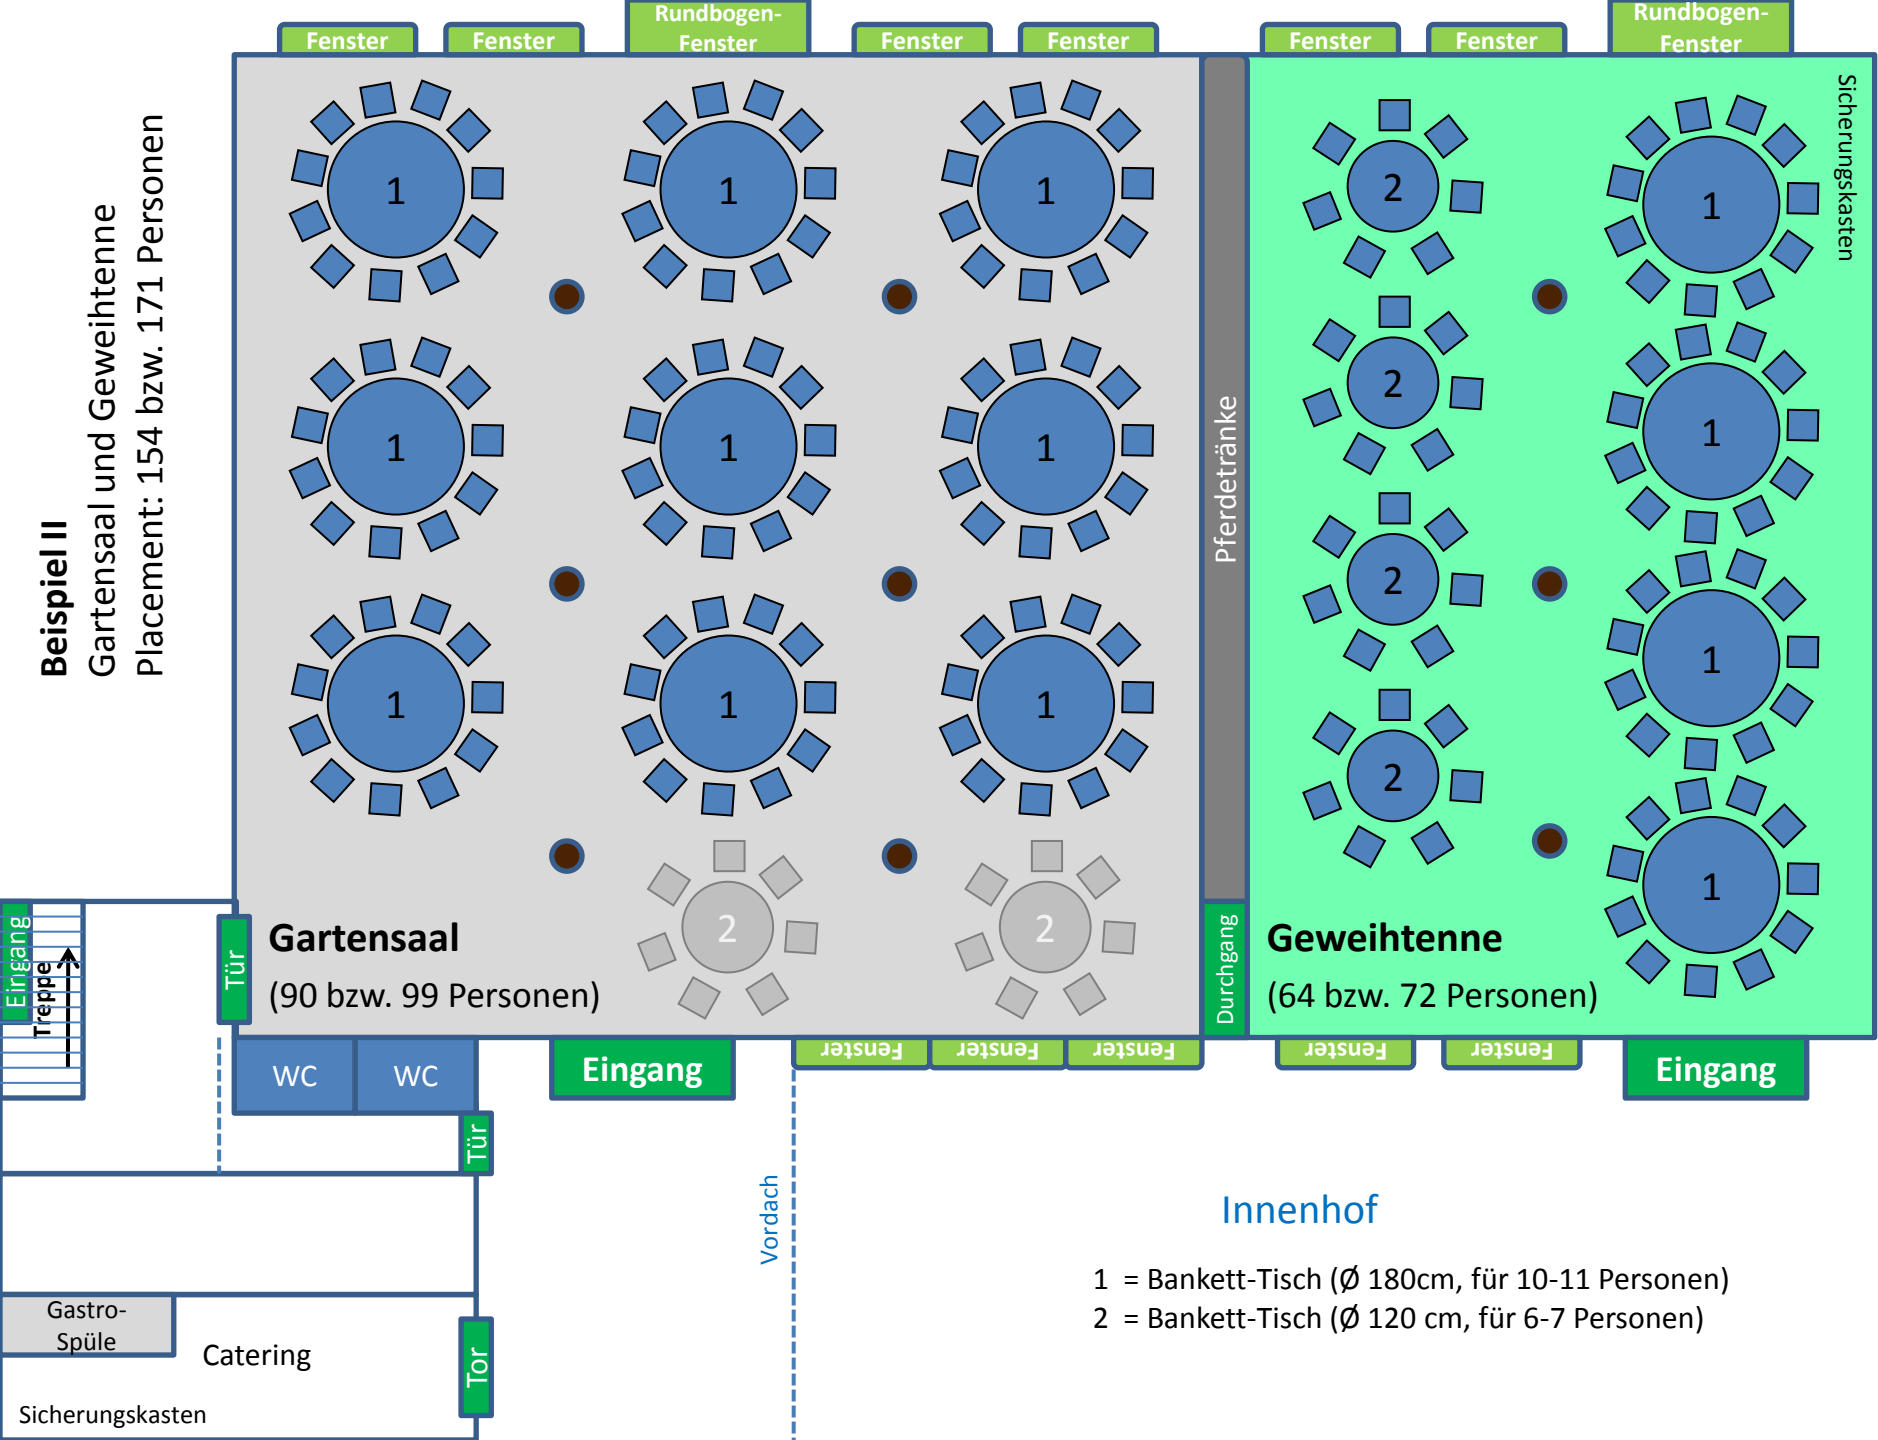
Beispiel II
Gartensaal und Geweihtenne
Placement: 154 bzw. 171 Personen

Fenster Fenster Rundbogen-Fenster Fenster Fenster Fenster Fenster Rundbogen-Fenster

1 1 1
1 1 1
1 1 1
2 2

Pferdetränke

2 1
2 1
2 1
2 1

Sicherungskasten

Gartensaal
(90 bzw. 99 Personen)

Geweihtenne
(64 bzw. 72 Personen)

Eingang
Treppe
Tür
Durchgang

WC WC
Eingang
Fenster Fenster Fenster Fenster Fenster
Eingang
Tür

Vordach

Innenhof

1 = Bankett-Tisch (Ø 180cm, für 10-11 Personen)
2 = Bankett-Tisch (Ø 120 cm, für 6-7 Personen)

Gastro-Spüle
Catering
Tor
Sicherungskasten